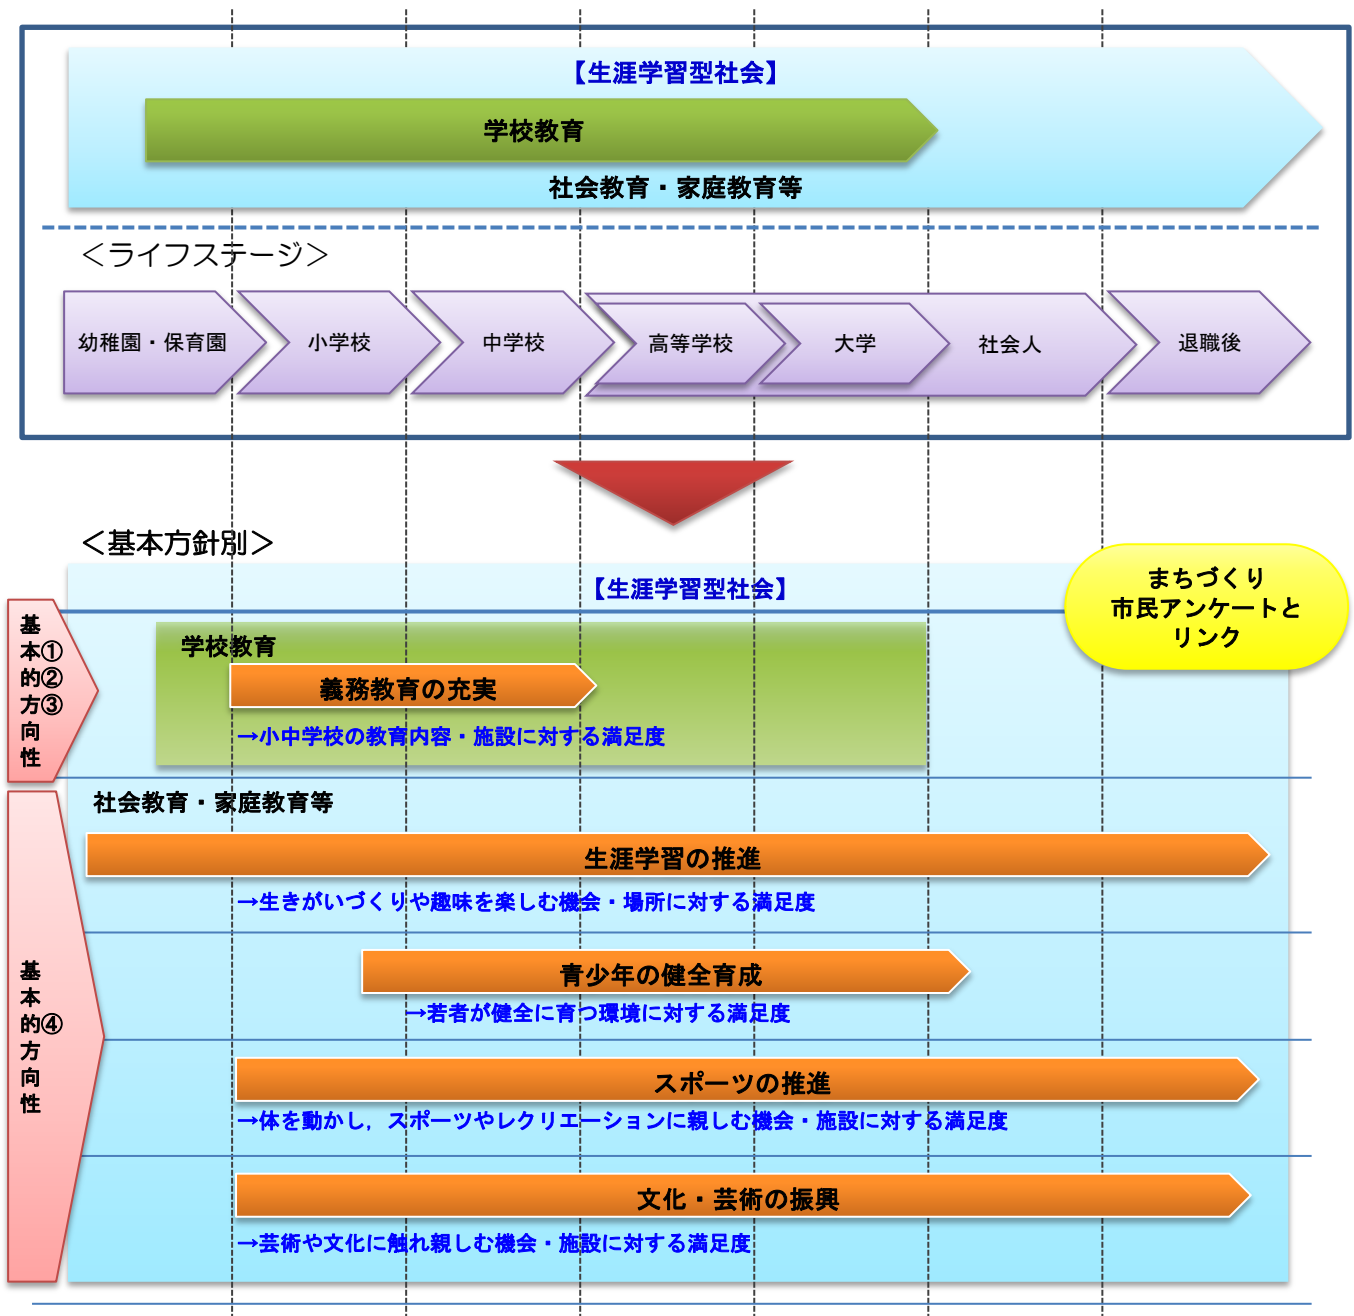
【生涯学習型社会】

学校教育

社会教育・家庭教育等

＜ライフステージ＞

幼稚園・保育園

小学校

中学校

高等学校

大学

社会人

退職後

＜基本方針別＞

【生涯学習型社会】

まちづくり
市民アンケートと
リンク

基本的方向性①②③

学校教育

義務教育の充実

→小中学校の教育内容・施設に対する満足度

基本的方向性④

社会教育・家庭教育等

生涯学習の推進

→生きがいづくりや趣味を楽しむ機会・場所に対する満足度

青少年の健全育成

→若者が健全に育つ環境に対する満足度

スポーツの推進

→体を動かし，スポーツやレクリエーションに親しむ機会・施設に対する満足度

文化・芸術の振興

→芸術や文化に触れ親しむ機会・施設に対する満足度